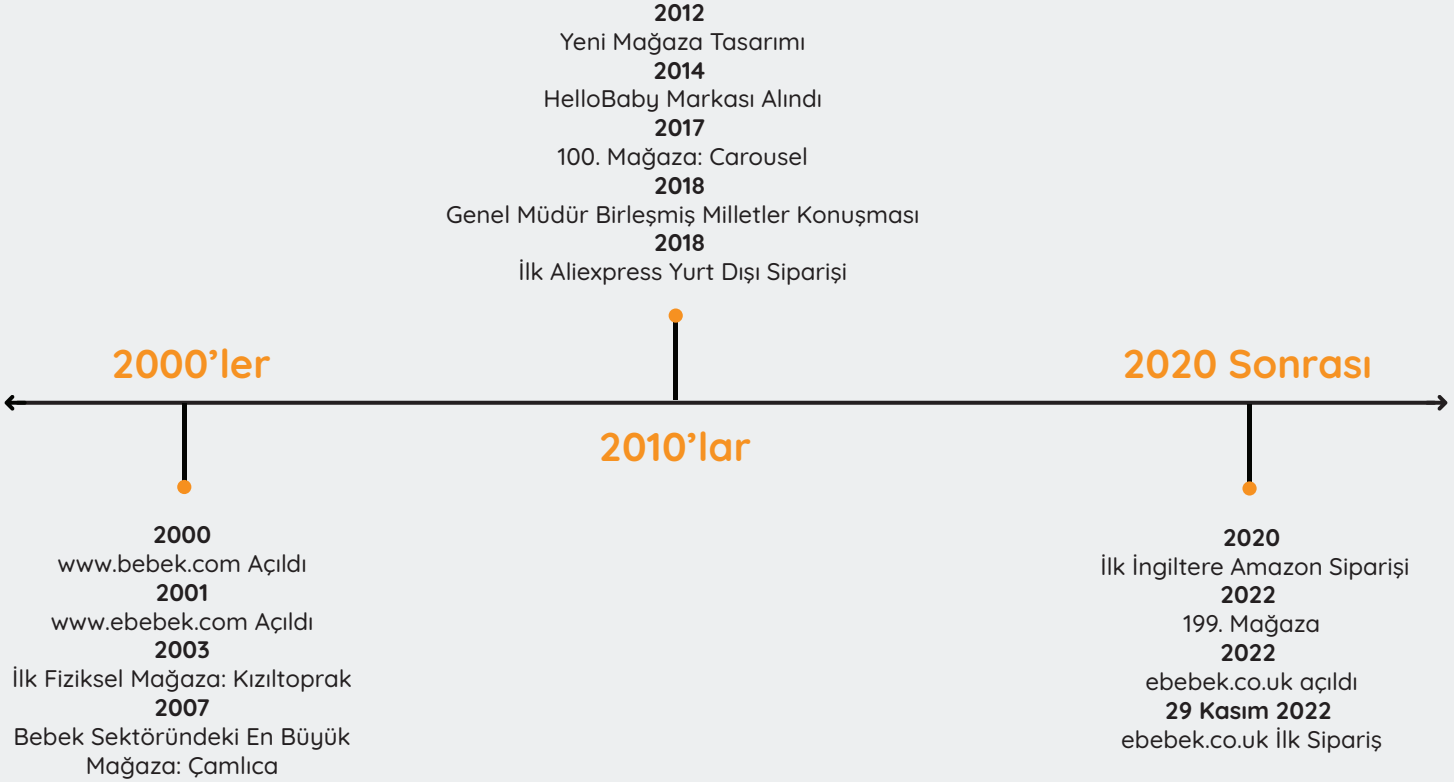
**2012**
Yeni Mağaza Tasarımı
**2014**
HelloBaby Markası Alındı
**2017**
100. Mağaza: Carousel
**2018**
Genel Müdür Birleşmiş Milletler Konuşması
**2018**
İlk Aliexpress Yurt Dışı Siparişi

2000'ler

2020 Sonrası

2010'lar

**2000**
www.bebek.com Açıldı
**2001**
www.ebebek.com Açıldı
**2003**
İlk Fiziksel Mağaza: Kızıltoprak
**2007**
Bebek Sektöründeki En Büyük Mağaza: Çamlıca

**2020**
İlk İngiltere Amazon Siparişi
**2022**
199. Mağaza
**2022**
ebebek.co.uk açıldı
**29 Kasım 2022**
ebebek.co.uk İlk Sipariş